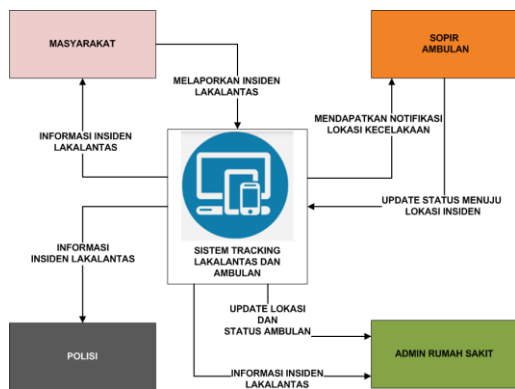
MASYARAKAT

SOPIR AMBULAN

MELAPORKAN INSIDEN LAKALANTAS

MENDAPATKAN NOTIFIKASI LOKASI KECELAKAAN

INFORMASI INSIDEN LAKALANTAS

UPDATE STATUS MENUJU LOKASI INSIDEN

INFORMASI INSIDEN LAKALANTAS

SISTEM TRACKING LAKALANTAS DAN AMBULAN

UPDATE LOKASI DAN STATUS AMBULAN

POLISI

ADMIN RUMAH SAKIT

INFORMASI INSIDEN LAKALANTAS